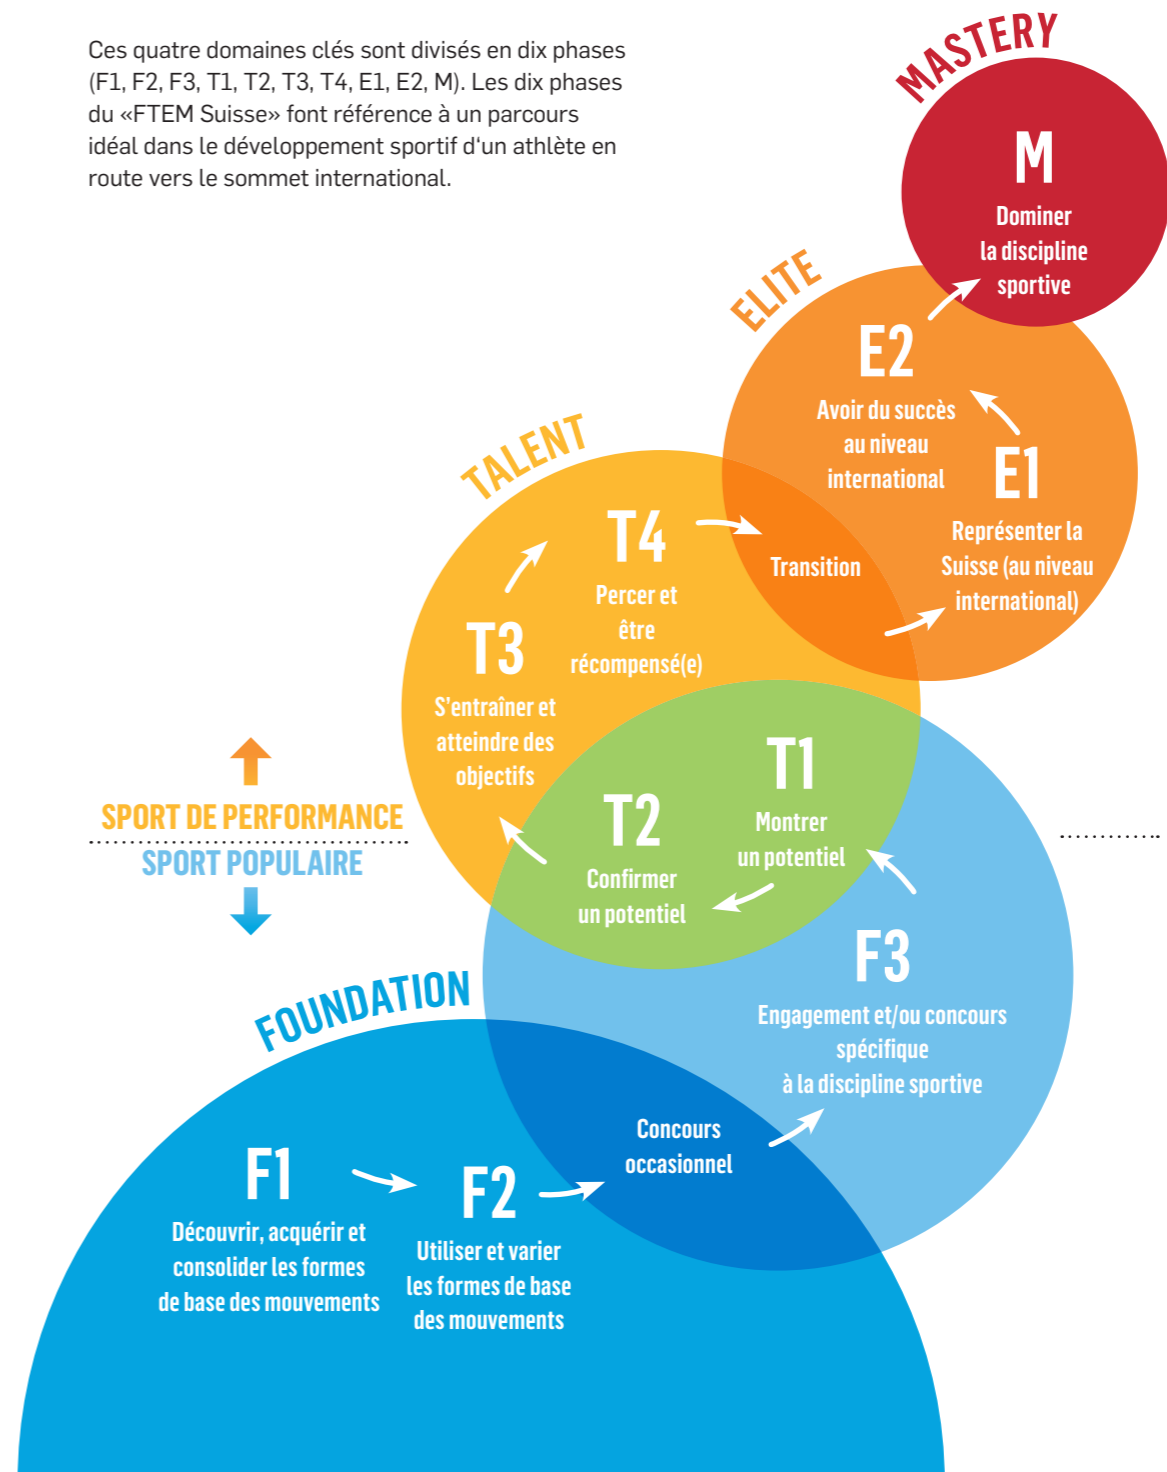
Ces quatre domaines clés sont divisés en dix phases (F1, F2, F3, T1, T2, T3, T4, E1, E2, M). Les dix phases du «FTEM Suisse» font référence à un parcours idéal dans le développement sportif d'un athlète en route vers le sommet international.

MASTERY

M

Dominer la discipline sportive

ELITE

E2

Avoir du succès au niveau international

E1

Représenter la Suisse (au niveau international)

Transition

TALENT

T4

Percer et être récompensé(e)

T3

S'entraîner et atteindre des objectifs

T2

Confirmer un potentiel

T1

Montrer un potentiel

SPORT DE PERFORMANCE

SPORT POPULAIRE

F3

Engagement et/ou concours spécifique à la discipline sportive

FOUNDATION

Concours occasionnel

F1

Découvrir, acquérir et consolider les formes de base des mouvements

F2

Utiliser et varier les formes de base des mouvements